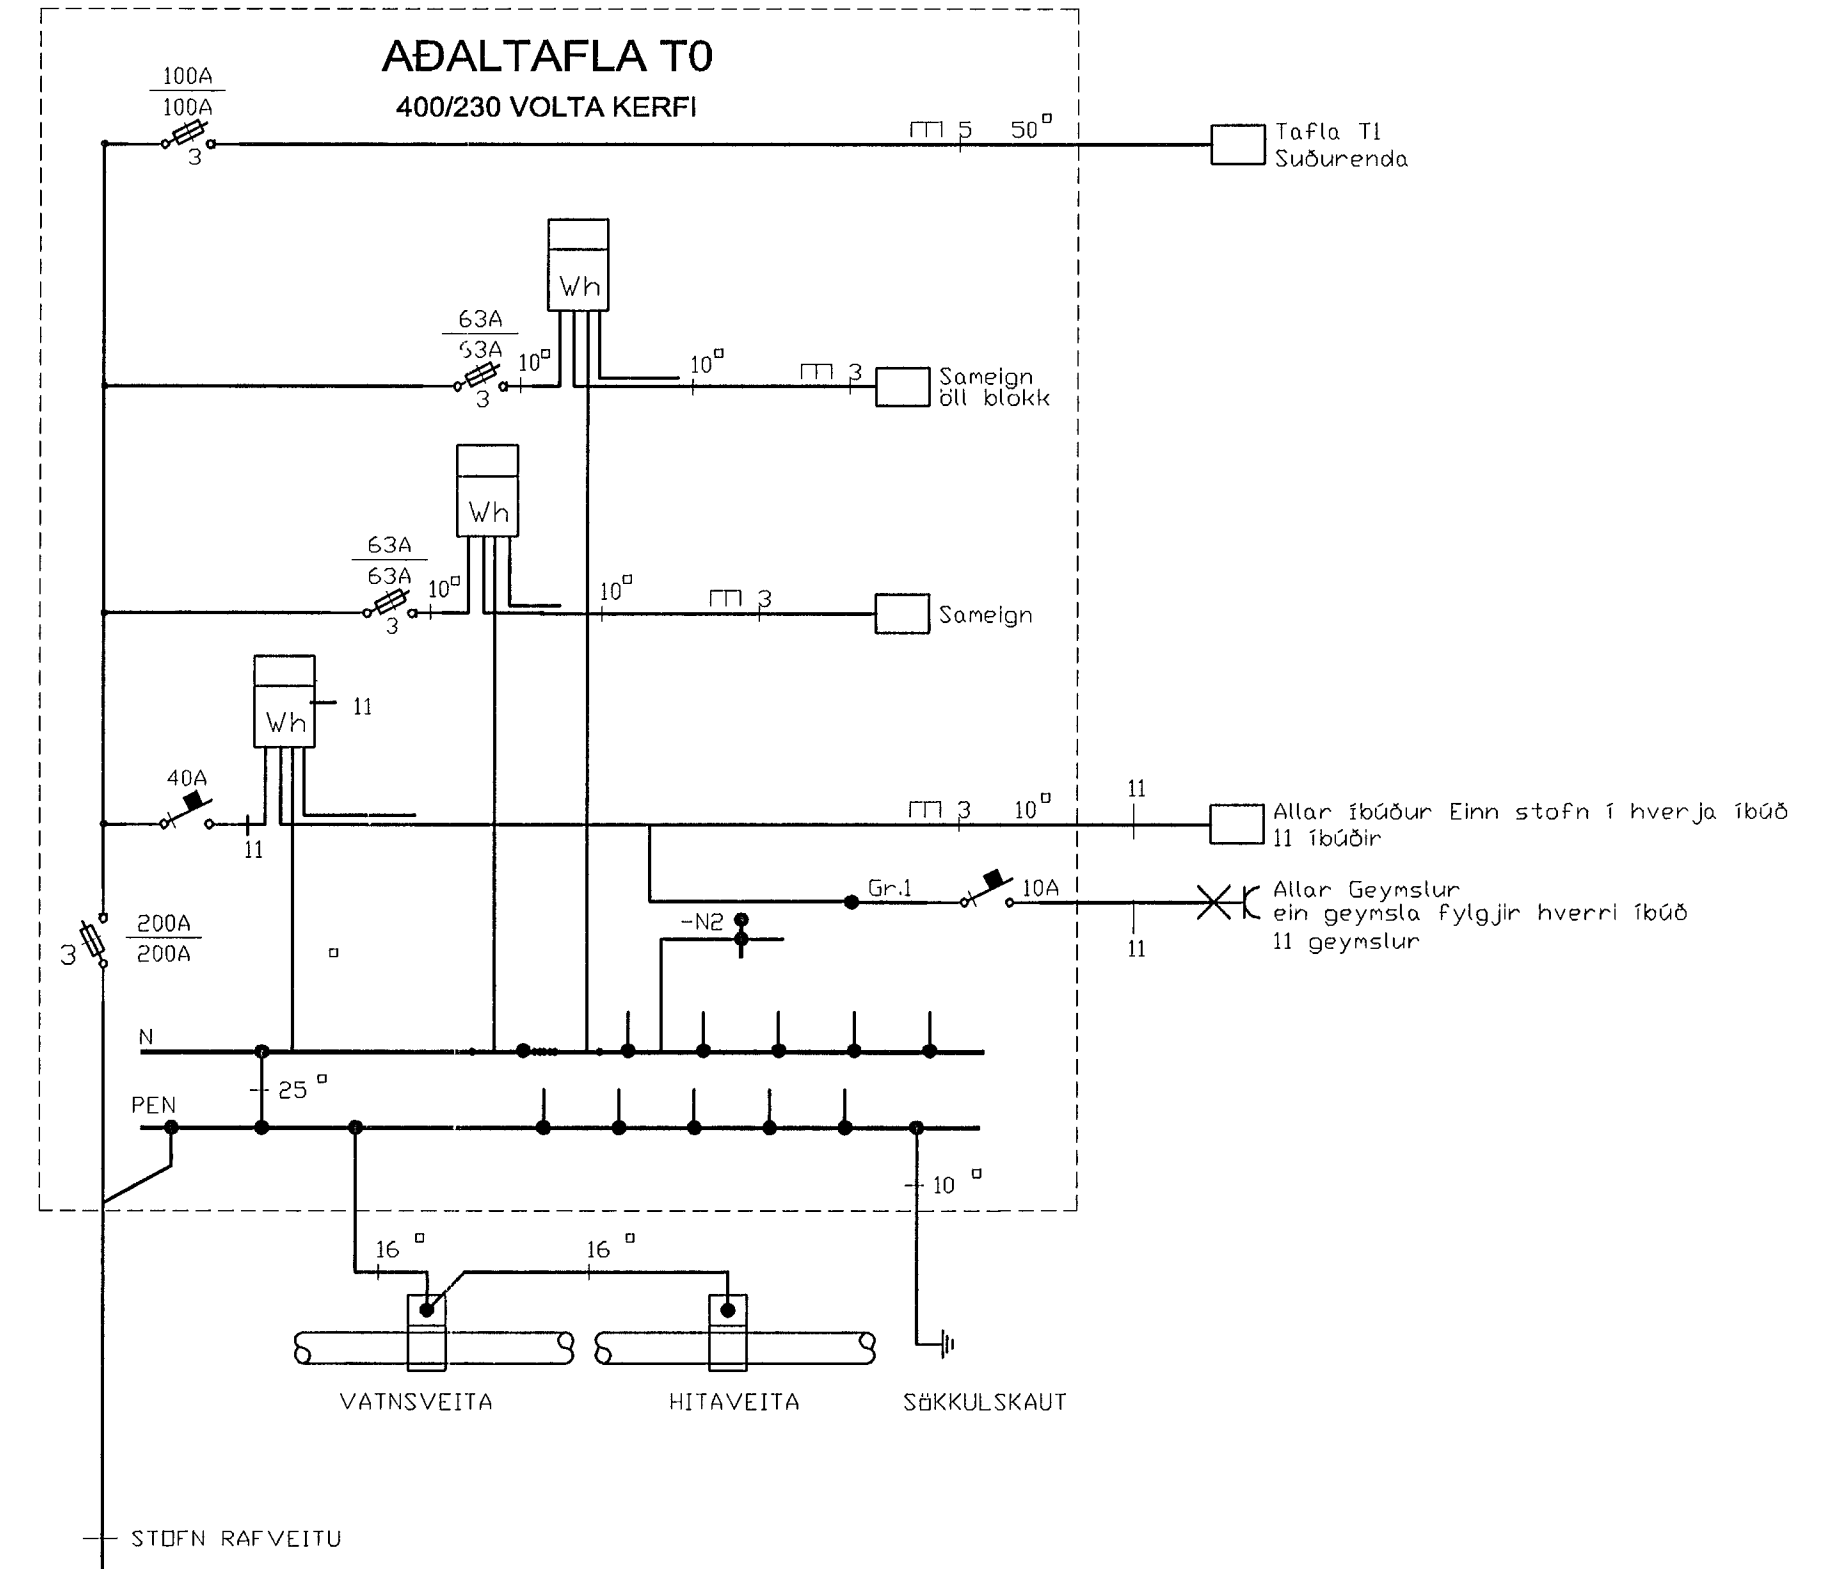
AÐALTAFLA T0

400/230 VOLTA KERFI

$\frac{100A}{100A}$

3

5 $50^{\square}$

Tafla T1
Suðurenda

Wh

$\frac{63A}{63A}$

3

$10^{\square}$

$10^{\square}$

3

Sameign
öll blokk

Wh

$\frac{63A}{63A}$

3

$10^{\square}$

$10^{\square}$

3

Sameign

Wh

11

40A

11

3

$10^{\square}$

11

Allar íbúður Einn stofn í hverja íbúð
11 íbúðir

Gr.1

10A

Allar Geymslur
ein geymsla fylgjir hverri íbúð
11 geymslur

11

-N2

3

$\frac{200A}{200A}$

N

$25^{\square}$

PEN

$10^{\square}$

$16^{\square}$

$16^{\square}$

VATNSVEITA

HITAVEITA

SÖKKULSKAUT

STOFN RAFVEITU